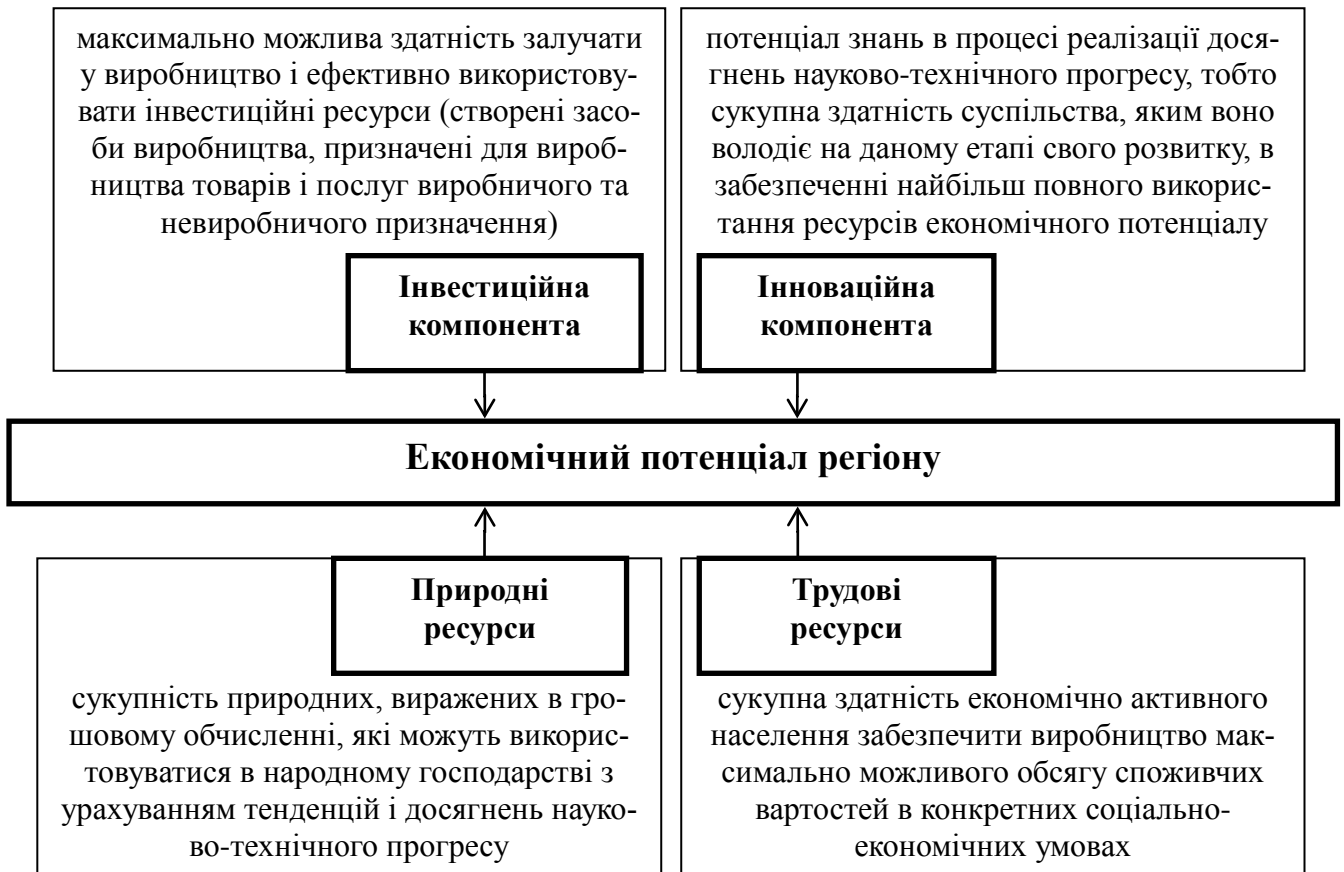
максимально можлива здатність залучати у виробництво і ефективно використовувати інвестиційні ресурси (створені засоби виробництва, призначені для виробництва товарів і послуг виробничого та невиробничого призначення)

Інвестиційна компонента

потенціал знань в процесі реалізації досягнень науково-технічного прогресу, тобто сукупна здатність суспільства, яким воно володіє на даному етапі свого розвитку, в забезпеченні найбільш повного використання ресурсів економічного потенціалу

Інноваційна компонента

Економічний потенціал регіону

Природні ресурси

сукупність природних, виражених в грошовому обчисленні, які можуть використовуватися в народному господарстві з урахуванням тенденцій і досягнень науково-технічного прогресу

Трудові ресурси

сукупна здатність економічно активного населення забезпечити виробництво максимально можливого обсягу споживчих вартостей в конкретних соціально-економічних умовах